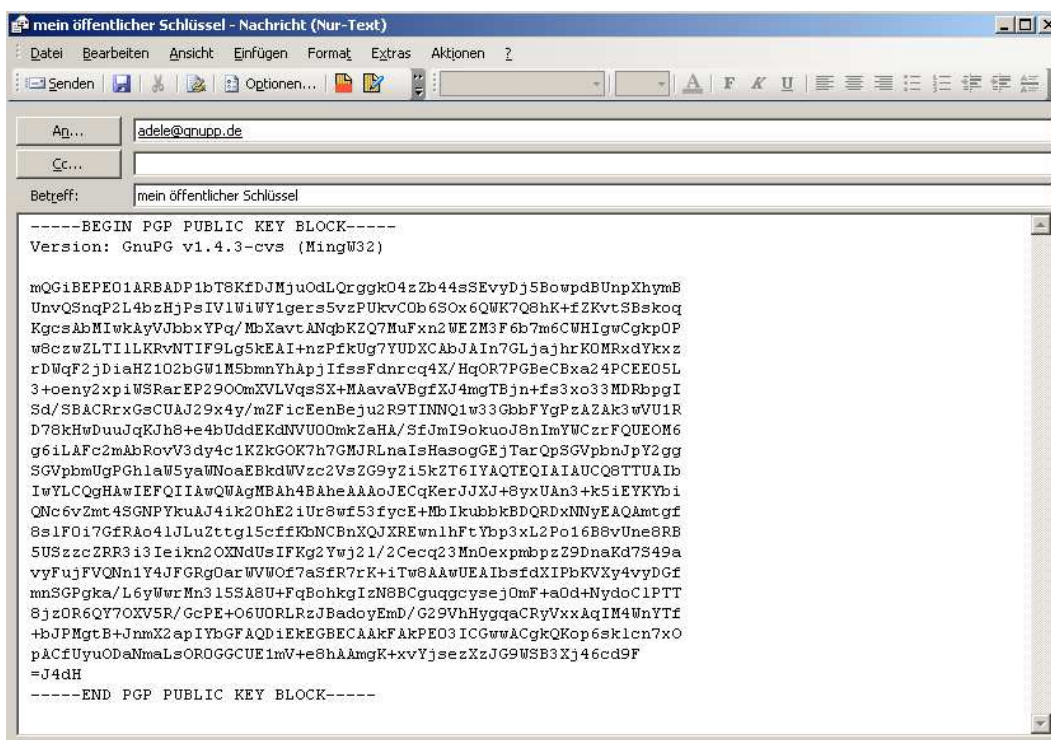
mein öffentlicher Schlüssel - Nachricht (Nur-Text)

Datei Bearbeiten Ansicht Einfügen Format Extras Aktionen ?

Senden Optionen...

An... adele@gnupp.de

Cc...

Betreff: mein öffentlicher Schlüssel

-----BEGIN PGP PUBLIC KEY BLOCK-----
Version: GnuPG v1.4.3-cvs (MingW32)

mQGiBEPEO1ARBADP1bT8KfDJMjuOdLQrggk04zZb44sSEvyDj5BowpdBUnpXhymB
UnvQSnqP2L4bzHjPsIV1WiWY1gers5vzPUkvCOb6SOx6QWK7Q8hK+fZKvtSBskoq
KgcsAbMIwkAyVJbbxYPq/MbXavtANqbKZQ7MuFxn2WEZM3F6b7m6CWHIgwCgkpOP
w8czwZLTI1LKRvNTIF9Lg5kEAI+nzPfkUg7YUDXCAbJAIn7GLjajhrKOMRxdYkxz
rDWqF2jDiaHZ1O2bGW1M5bmnYhApjIfssFdnrcq4X/HqOR7PGBeCBxa24PCEEO5L
3+oeny2xpiWSRarEP29OOmXVLVqsSX+MAavaVBgfXJ4mgTBjn+fs3xo33MDRbpgI
Sd/SBACRrxGsCUAJ29x4y/mZFicEenBeju2R9TINNQ1w33GbbFYgPzAZAk3wVU1R
D78kHwDuuJqKJh8+e4bUddEKdNVUOOmkZaHA/SfJmI9okuoJ8nImYWCzrFQUEOM6
g6iLAFc2mAbRovV3dy4c1KZkGOK7h7GMJRLnaIsHasogGEjTarQpSGVpbnJpY2gg
SGVpbmUgPGhlaW5yaWNoaEBkdWVzc2VsZG9yZi5kZT6IYAQTEQIAIAUCQ8TTUAIb
IwYLCQgHAwIEFQIIAwQWAgMBAh4BAheAAAoJECqKerJJXJ+8yxUAn3+k5iEYKYbi
QNc6vZmt4SGNPYkuAJ4ik2OhE2iUr8wf53fycE+MbIkubbkBDQRDxNNyEAQAmtgf
8slFOi7GfRAo4lJLuZttg15cffKbNCBnXQJXREwn1hFtYbp3xL2Po16B8vUne8RB
5USzzcZRR3i3Ieikn2OXNdUsIFKg2Ywj21/2Cecq23MnOexpmbpzZ9DnaKd7S49a
vyFujFVQNn1Y4JFGRgOarWVWOf7aSfR7rK+iTw8AAwUEAIbsfdXIPbKVXy4vyDGf
mnSGPgka/L6yWwrMn315SA8U+FqBohkgIzN8BCguqgcysej0mF+aOd+NydoC1PTT
8jzOR6QY7OXV5R/GcPE+O6UORLRzJBadoyEmD/G29VhHyqqaCRyVxxAqIM4WnYTf
+bJPMgtB+JnmX2apIYbGFAQDiEkEGBECAAkFAkPEO3ICGwwACgkQKop6sk1cn7xO
pACfUyuODaNmaLsOROGGCUE1mV+e8hAAmgK+xvYjsezXzJG9WSB3Xj46cd9F
=J4dH
-----END PGP PUBLIC KEY BLOCK-----